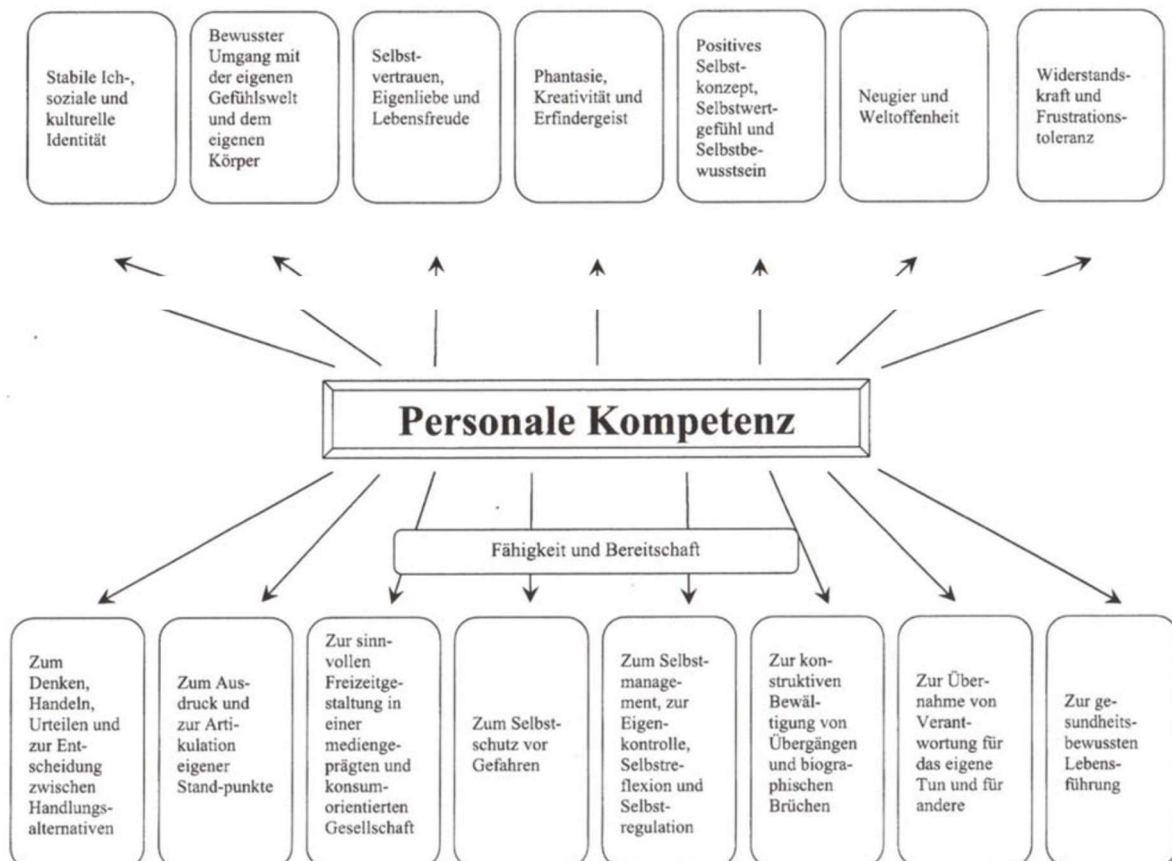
Stabile Ich-, soziale und kulturelle Identität

Bewusster Umgang mit der eigenen Gefühlswelt und dem eigenen Körper

Selbstvertrauen, Eigenliebe und Lebensfreude

Phantasie, Kreativität und Erfindergeist

Positives Selbstkonzept, Selbstwertgefühl und Selbstbewusstsein

Neugier und Weltoffenheit

Widerstandskraft und Frustrationstoleranz

Personale Kompetenz

Fähigkeit und Bereitschaft

Zum Denken, Handeln, Urteilen und zur Entscheidung zwischen Handlungsalternativen

Zum Ausdruck und zur Artikulation eigener Stand-punkte

Zur sinnvollen Freizeitgestaltung in einer mediengeprägten und konsumorientierten Gesellschaft

Zum Selbstschutz vor Gefahren

Zum Selbstmanagement, zur Eigenkontrolle, Selbstreflexion und Selbstregulation

Zur konstruktiven Bewältigung von Übergängen und biographischen Brüchen

Zur Übernahme von Verantwortung für das eigene Tun und für andere

Zur gesundheitsbewussten Lebensführung